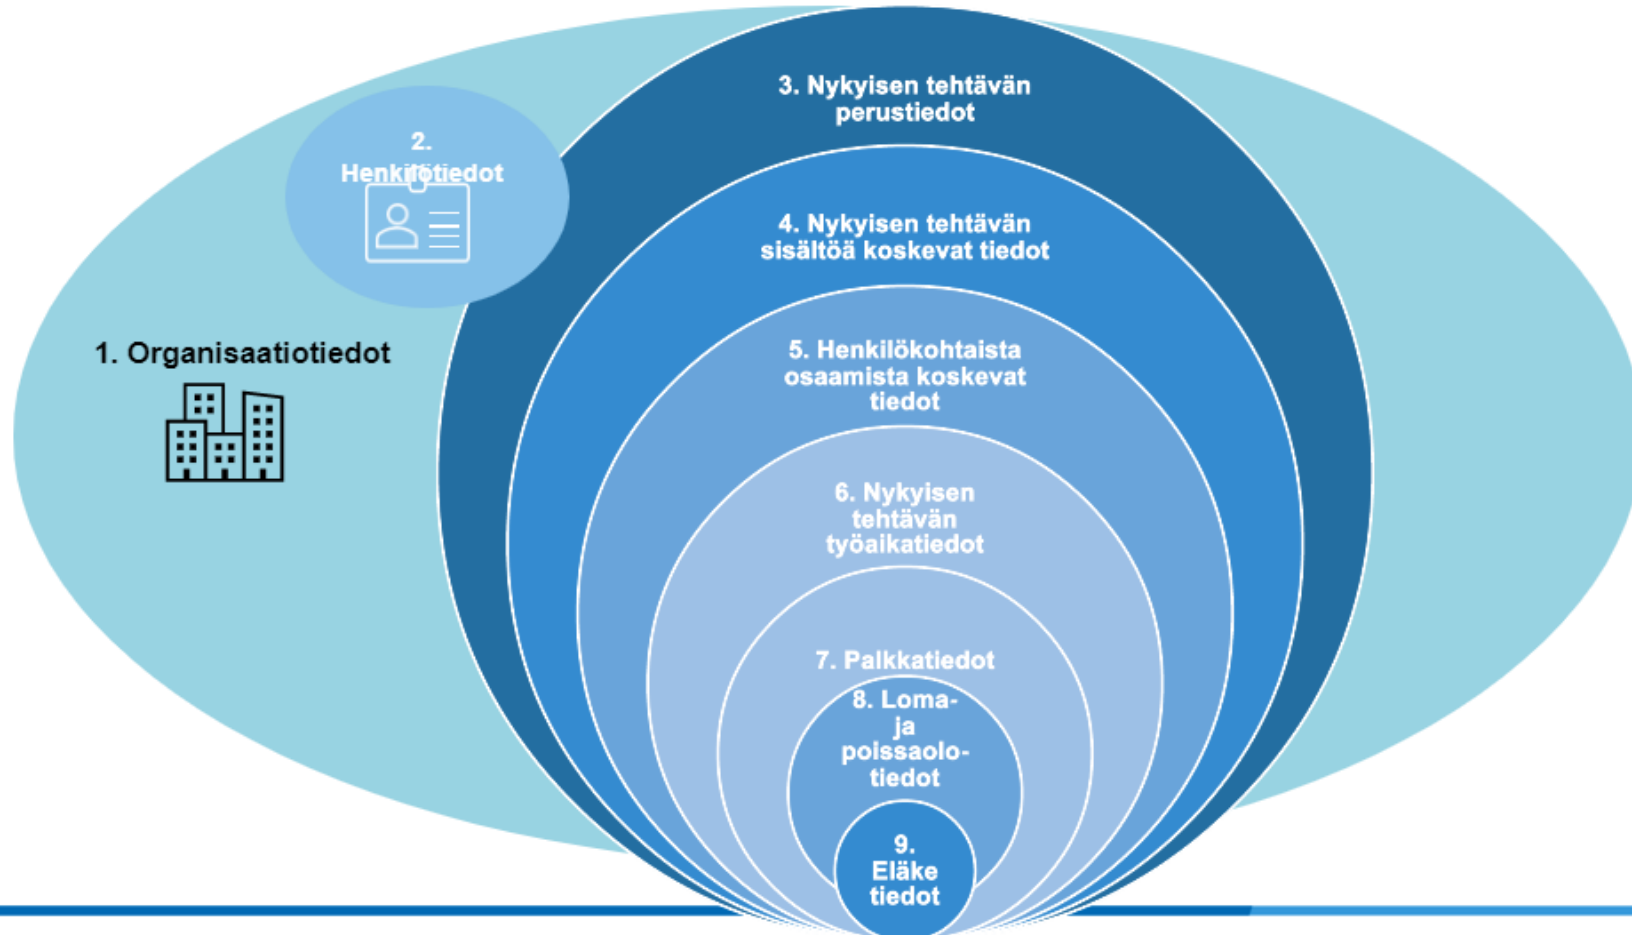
1. Organisaatiotiedot

2. Henkilötiedot

3. Nykyisen tehtävän perustiedot

4. Nykyisen tehtävän sisältöä koskevat tiedot

5. Henkilökohtaista osaamista koskevat tiedot

6. Nykyisen tehtävän työaikatiedot

7. Palkkatiedot

8. Loma- ja poissaolotiedot

9. Eläke tiedot